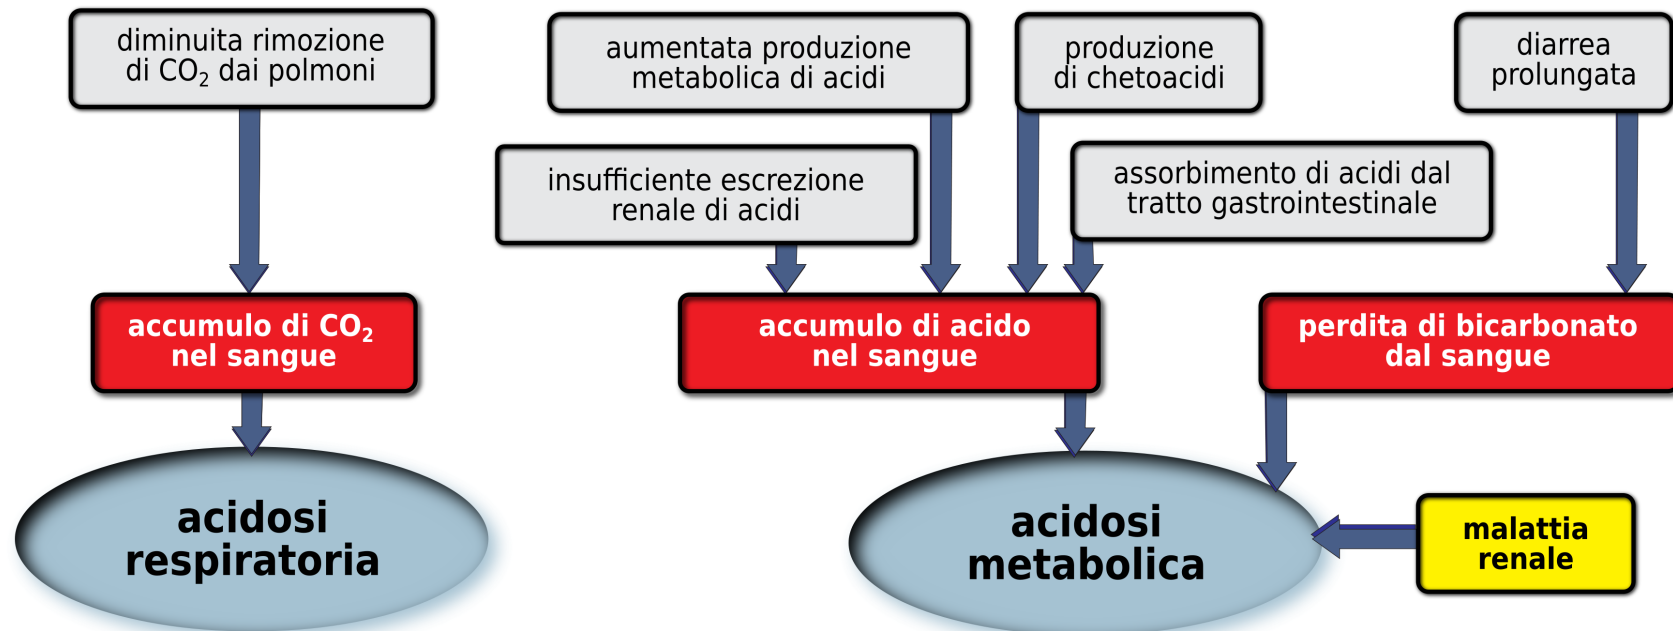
diminuita rimozione di $CO_2$ dai polmoni

aumentata produzione metabolica di acidi

produzione di chetoacidi

diarrea prolungata

insufficiente escrezione renale di acidi

assorbimento di acidi dal tratto gastrointestinale

accumulo di $CO_2$ nel sangue

accumulo di acido nel sangue

perdita di bicarbonato dal sangue

acidosi respiratoria

acidosi metabolica

malattia renale